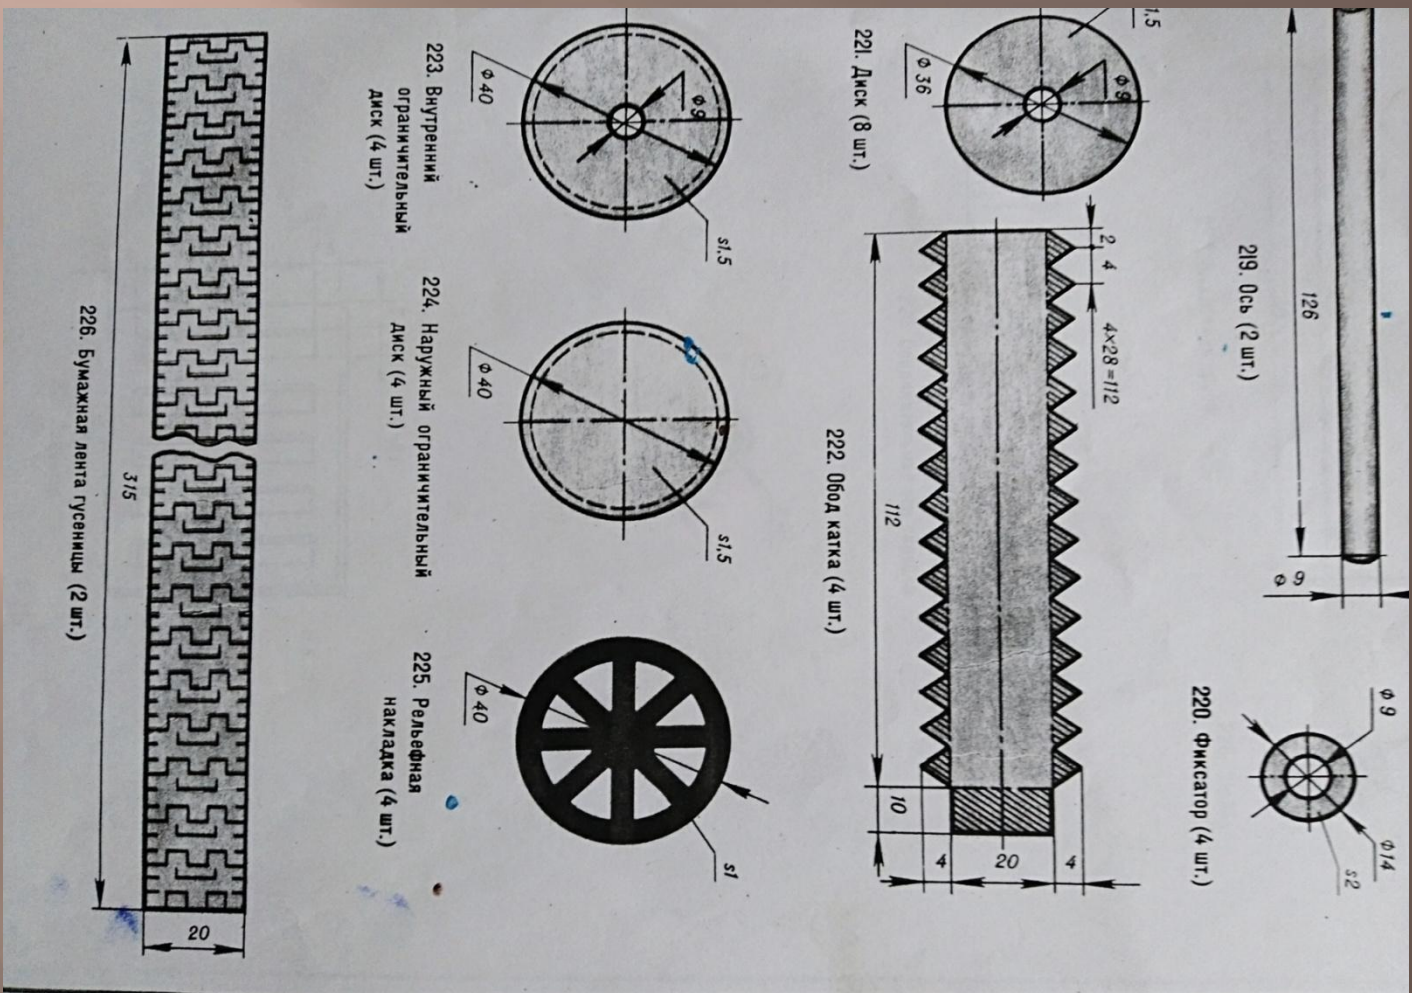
219. Ось (2 шт.)

126

Ф 9

220. Фиксатор (4 шт.)

Ф 9

Ф14

s2

s1,5

Ф 9

Ф 36

221. Диск (8 шт.)

222. Обод катка (4 шт.)

2 4

4×28=112

112

10

4 20 4

Ф 9

Ф 40

s1,5

223. Внутренний ограничительный диск (4 шт.)

Ф 40

s1,5

224. Наружный ограничительный диск (4 шт.)

Ф 40

s1

225. Рельефная накладка (4 шт.)

315

20

226. Бумажная лента гусеницы (2 шт.)